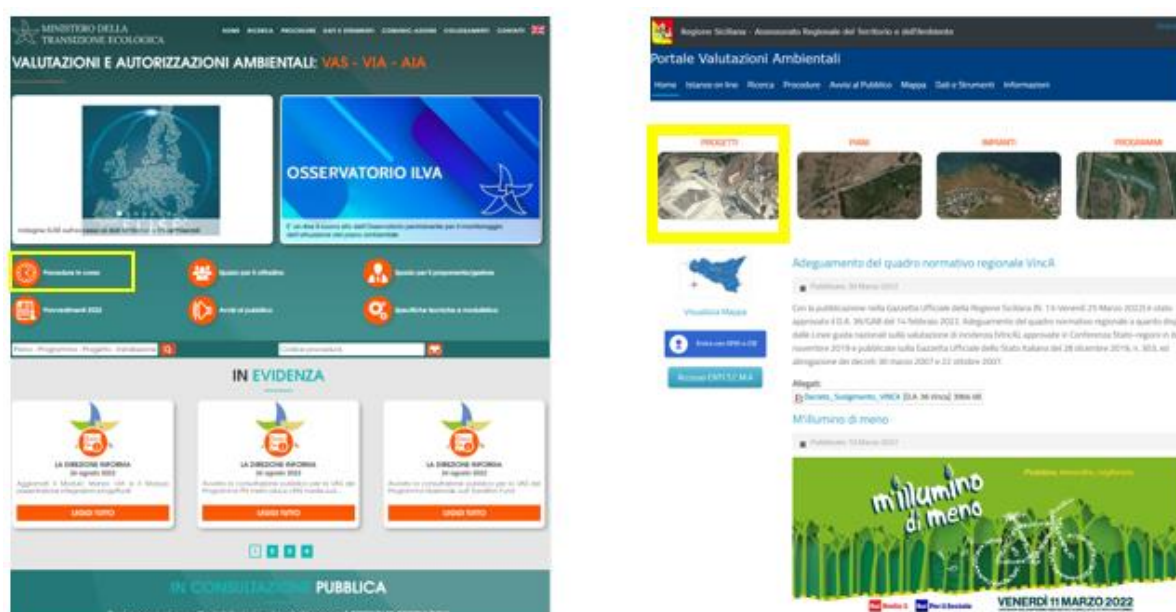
MINISTERO DELLA TRANSIZIONE ECOLOGICA

HOME RICERCA PROCEDURE DATI E STRUMENTI COMUNICAZIONE COLLEGAMENTI CONTATTI

VALUTAZIONI E AUTORIZZAZIONI AMBIENTALI: VAS - VIA - AIA

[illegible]

OSSERVATORIO ILVA

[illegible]

Procedure in corso

Spazio per il cittadino

Spazio per il proponente/gestore

Provvedimenti 2022

Avvisi al pubblico

Specifiche tecniche e modulistica

Piano - Programma - Progetto - Validazione

Codice procedura

IN EVIDENZA

LA DIREZIONE INFORMA
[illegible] agosto 2022
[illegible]
LEGGI TUTTO

LA DIREZIONE INFORMA
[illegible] agosto 2022
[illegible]
LEGGI TUTTO

LA DIREZIONE INFORMA
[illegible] agosto 2022
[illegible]
LEGGI TUTTO

1 2 3 4

IN CONSULTAZIONE PUBBLICA

Regione Siciliana - Assessorato Regionale del Territorio e dell'Ambiente

Portale Valutazioni Ambientali

Home Istanze on line Ricerca Procedure Avvisi al Pubblico Mappa Dati e Strumenti Informazioni

PROGETTI

PIANI

IMPIANTI

PROGRAMMI

Visualizza Mappa

Entra con SPID o CIE

Accesso ENTI S.C.M.A

Adeguamento del quadro normativo regionale VincA

Pubblicato: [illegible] Marzo 2022

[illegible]

Allegati
Decreto_Svolgimento_VINCA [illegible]

M'illumino di meno

Pubblicato: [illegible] Marzo 2022

m'illumino di meno

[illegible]

VENERDÌ 11 MARZO 2022